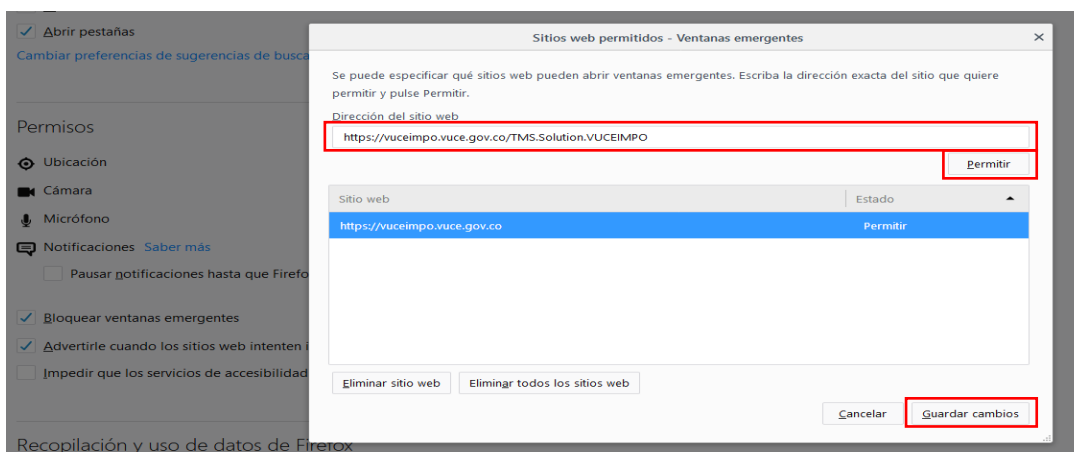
Abrir pestañas
Cambiar preferencias de sugerencias de busca

Permisos
Ubicación
Cámara
Micrófono
Notificaciones Saber más
Pausar notificaciones hasta que Firefo
Bloquear ventanas emergentes
Advertirle cuando los sitios web intenten i
Impedir que los servicios de accesibilidad

Recopilación y uso de datos de Firefox

Sitios web permitidos - Ventanas emergentes

Se puede especificar qué sitios web pueden abrir ventanas emergentes. Escriba la dirección exacta del sitio que quiere permitir y pulse Permitir.

Dirección del sitio web
https://vuceimpo.vuce.gov.co/TMS.Solution.VUCEIMPO

Permitir

| Sitio web | Estado |
|---|---|
| https://vuceimpo.vuce.gov.co | Permitir |

Eliminar sitio web
Eliminar todos los sitios web

Cancelar
Guardar cambios